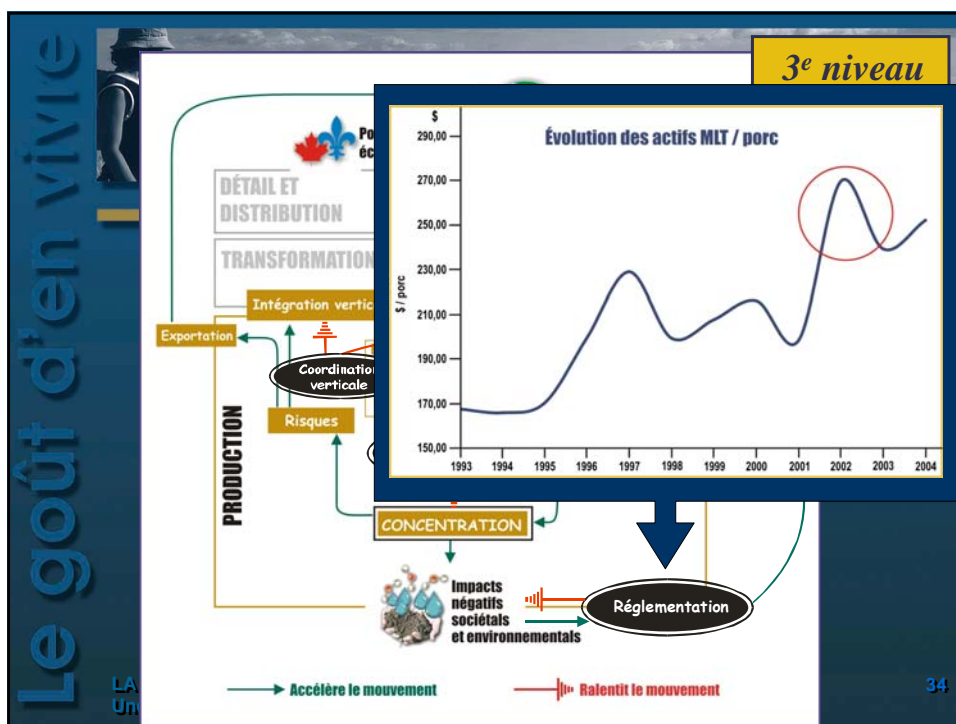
Le goût d'en vivre

3e niveau

Po
éc

DÉTAIL ET DISTRIBUTION

TRANSFORMATION

Intégration vertic

Exportation

Coordination verticale

Risques

PRODUCTION

CONCENTRATION

Impacts négatifs sociétals et environnementals

Réglementation

$

Évolution des actifs MLT / porc

$ / porc

290,00
270,00
250,00
230,00
210,00
190,00
170,00
150,00

1993 1994 1995 1996 1997 1998 1999 2000 2001 2002 2003 2004

LA
Un

Accélère le mouvement

Ralentit le mouvement

34